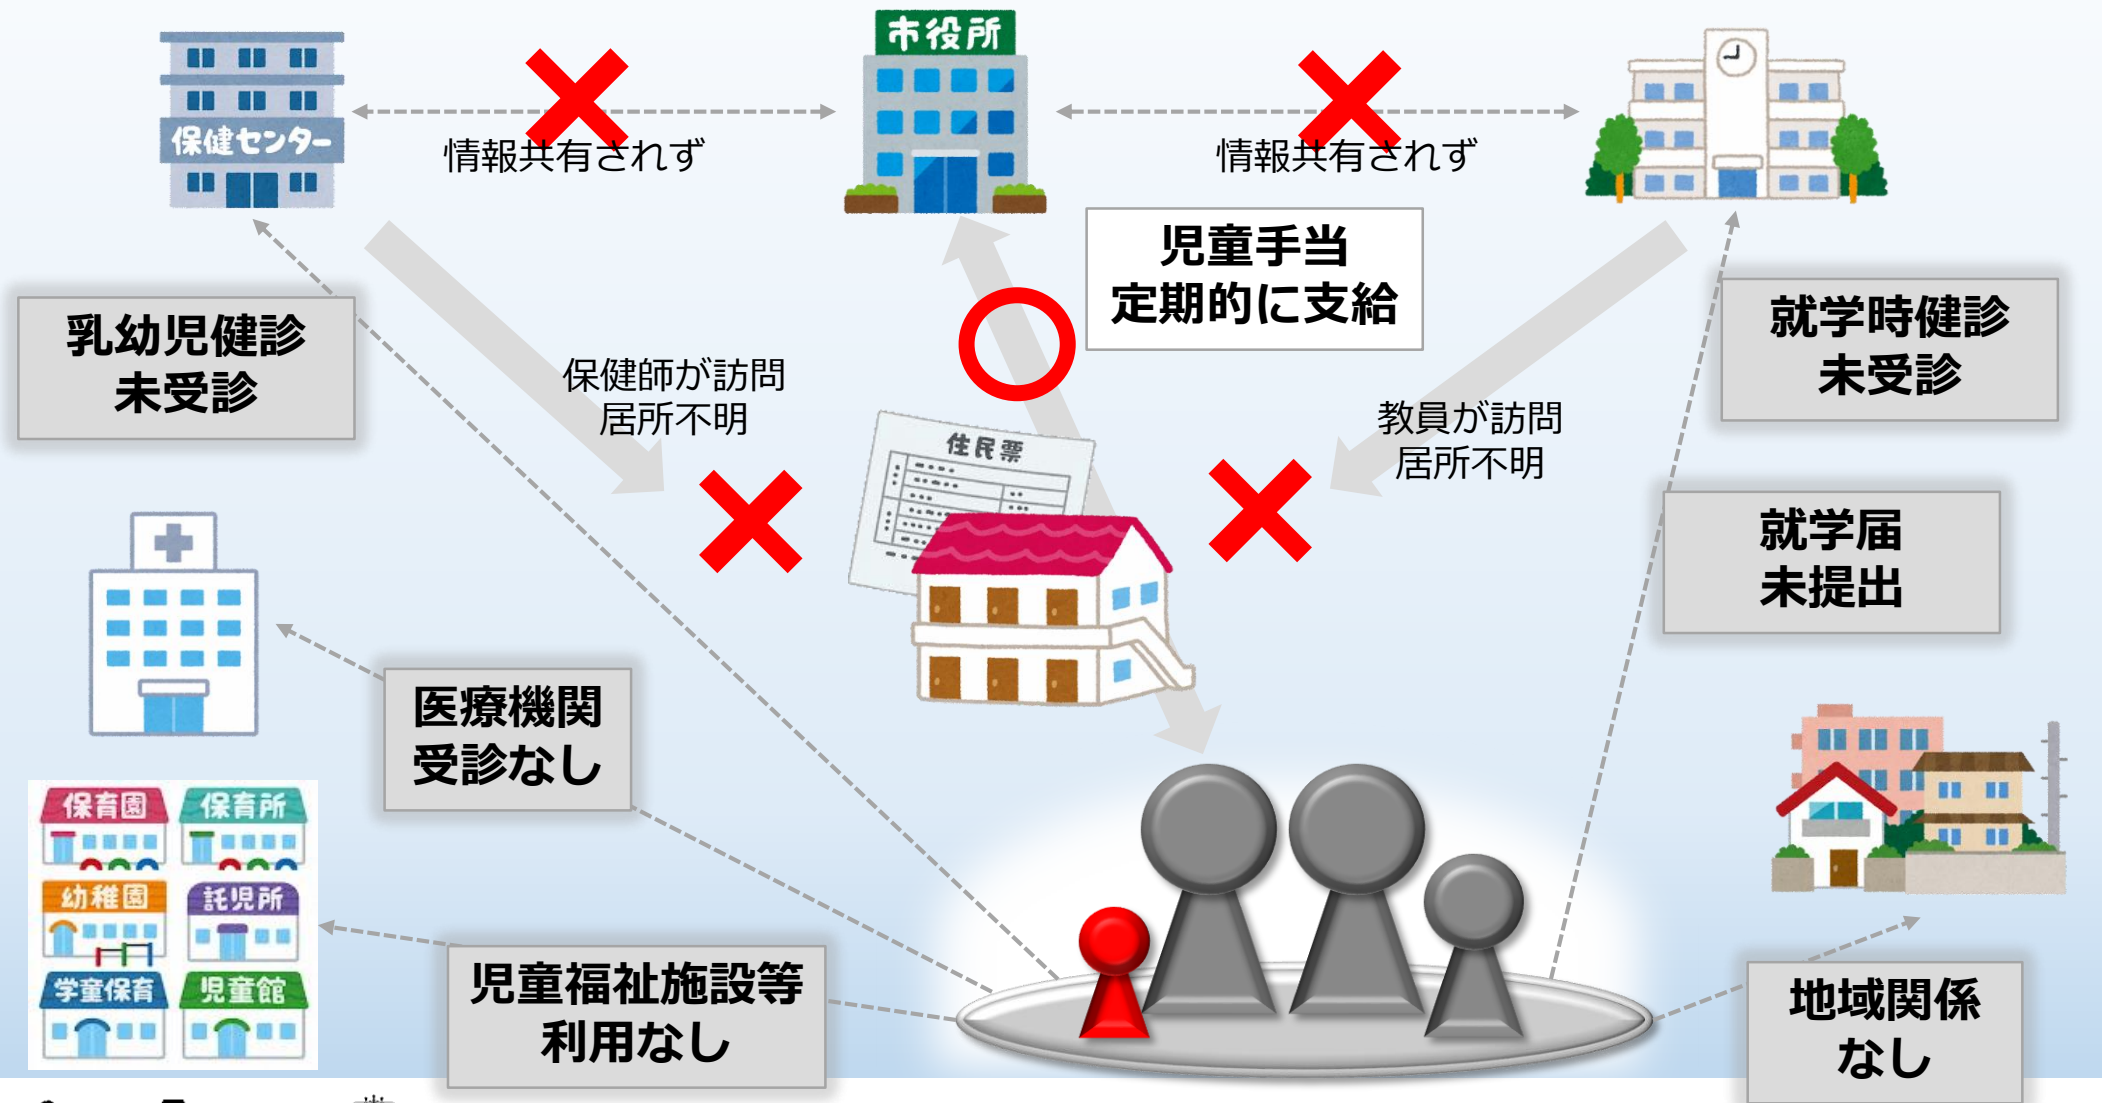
保健センター

情報共有されず

市役所

情報共有されず

児童手当
定期的に支給

乳幼児健診
未受診

保健師が訪問
居所不明

住民票

教員が訪問
居所不明

就学時健診
未受診

就学届
未提出

医療機関
受診なし

保育園 保育所
幼稚園 託児所
学童保育 児童館

児童福祉施設等
利用なし

地域関係
なし